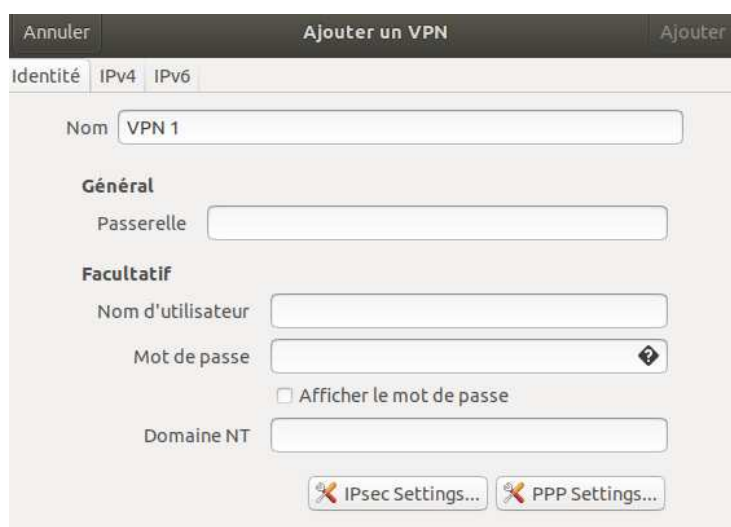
Annuler Ajouter un VPN Ajouter

Identité IPv4 IPv6

Nom VPN 1

Général

Passerelle

Facultatif

Nom d'utilisateur

Mot de passe

Afficher le mot de passe

Domaine NT

IPsec Settings... PPP Settings...